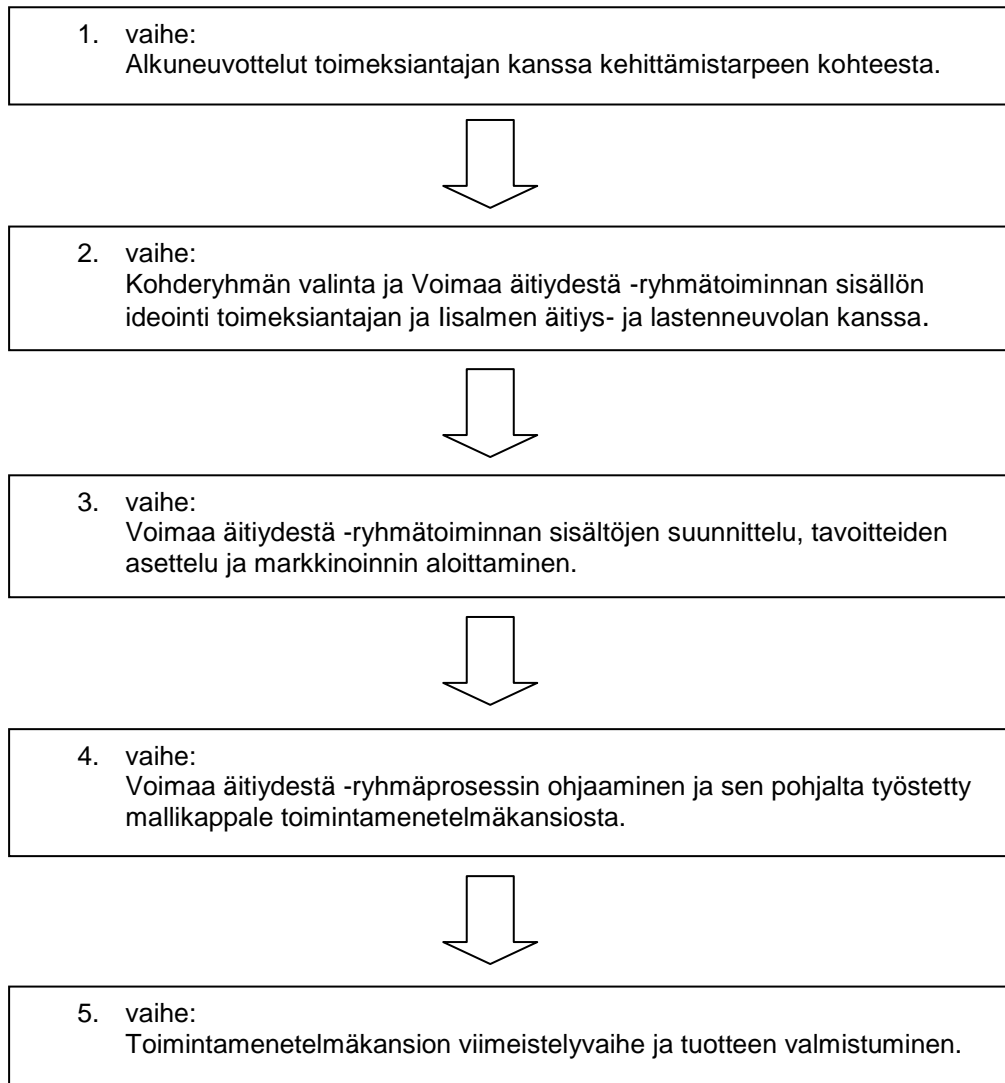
1. vaihe:
Alkuneuvottelut toimeksiantajan kanssa kehittämistarpeen kohteesta.

2. vaihe:
Kohderyhmän valinta ja Voimaa äitiydestä -ryhmätoiminnan sisällön ideointi toimeksiantajan ja Iisalmen äitiys- ja lastenneuvolan kanssa.

3. vaihe:
Voimaa äitiydestä -ryhmätoiminnan sisältöjen suunnittelu, tavoitteiden asettelu ja markkinoinnin aloittaminen.

4. vaihe:
Voimaa äitiydestä -ryhmäprosessin ohjaaminen ja sen pohjalta työstetty mallikappale toimintamenetelmäkansiosta.

5. vaihe:
Toimintamenetelmäkansion viimeistelyvaihe ja tuotteen valmistuminen.